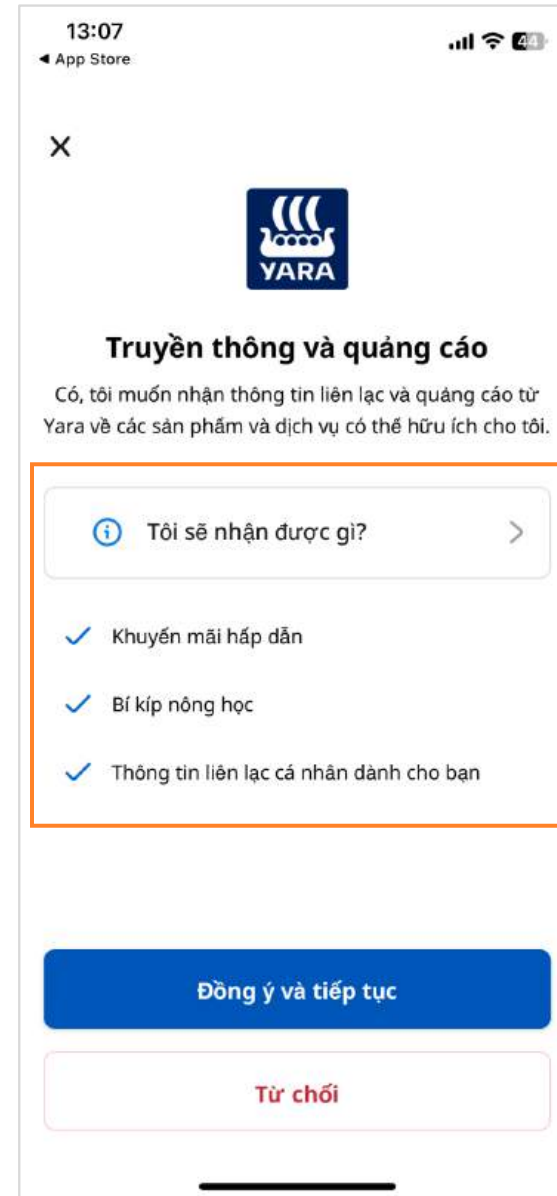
13:07
◀ App Store

44

X

YARA

Truyền thông và quảng cáo

Có, tôi muốn nhận thông tin liên lạc và quảng cáo từ Yara về các sản phẩm và dịch vụ có thể hữu ích cho tôi.

Tôi sẽ nhận được gì?

Khuyến mãi hấp dẫn

Bí kíp nông học

Thông tin liên lạc cá nhân dành cho bạn

Đồng ý và tiếp tục

Từ chối